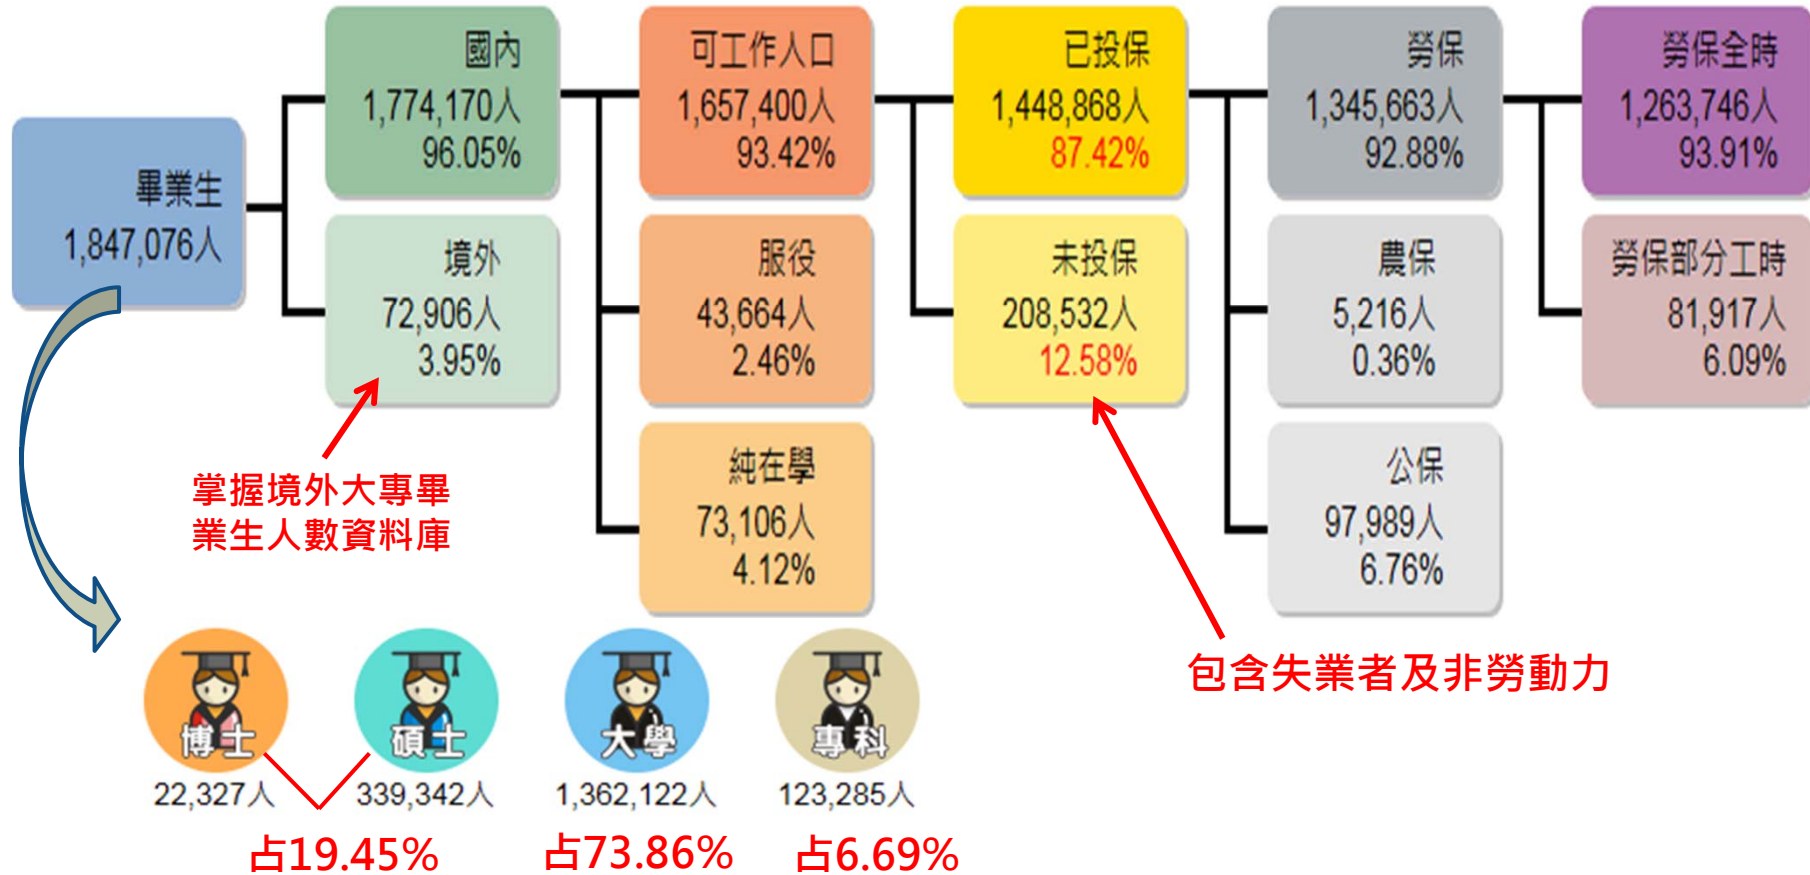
畢業生
1,847,076人

國內
1,774,170人
96.05%

境外
72,906人
3.95%

可工作人口
1,657,400人
93.42%

服役
43,664人
2.46%

純在學
73,106人
4.12%

已投保
1,448,868人
87.42%

未投保
208,532人
12.58%

勞保
1,345,663人
92.88%

農保
5,216人
0.36%

公保
97,989人
6.76%

勞保全時
1,263,746人
93.91%

勞保部分工時
81,917人
6.09%

掌握境外大專畢業生人數資料庫

包含失業者及非勞動力

博士
22,327人

碩士
339,342人

占19.45%

大學
1,362,122人

占73.86%

專科
123,285人

占6.69%